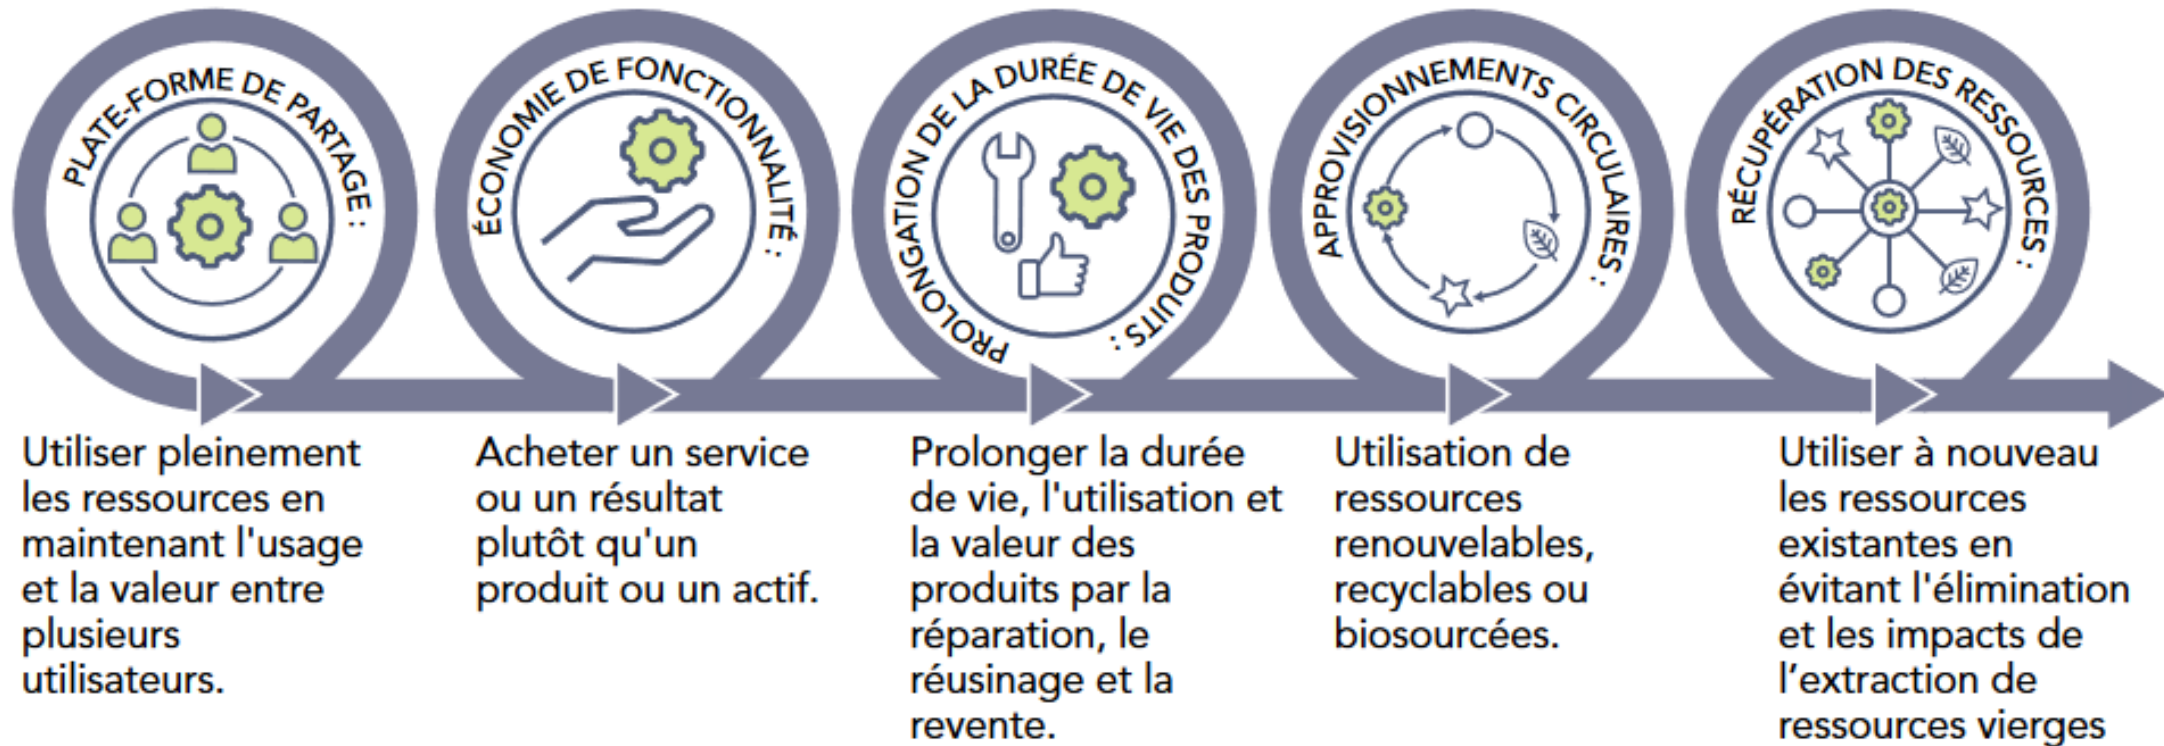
PLATE-FORME DE PARTAGE :

Utiliser pleinement les ressources en maintenant l'usage et la valeur entre plusieurs utilisateurs.

ÉCONOMIE DE FONCTIONNALITÉ :

Acheter un service ou un résultat plutôt qu'un produit ou un actif.

PROLONGATION DE LA DURÉE DE VIE DES PRODUITS :

Prolonger la durée de vie, l'utilisation et la valeur des produits par la réparation, le réusinage et la revente.

APPROVISIONNEMENTS CIRCULAIRES :

Utilisation de ressources renouvelables, recyclables ou biosourcées.

RÉCUPÉRATION DES RESSOURCES :

Utiliser à nouveau les ressources existantes en évitant l'élimination et les impacts de l'extraction de ressources vierges